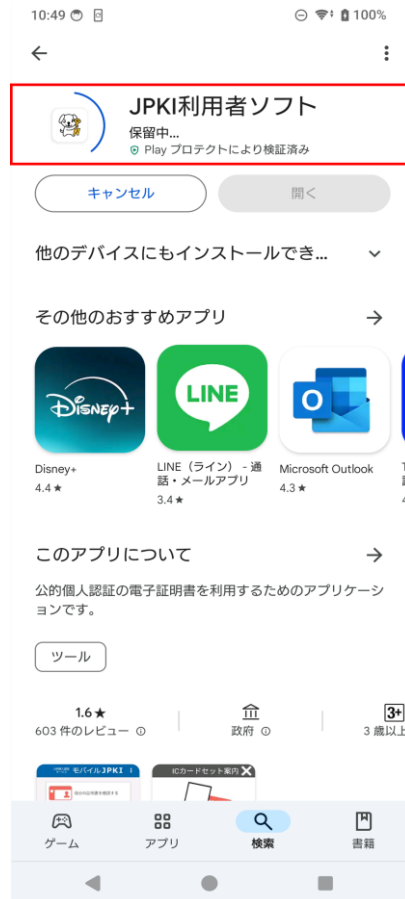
10:49 100%

JPKI利用者ソフト
保留中...
Play プロテクトにより検証済み

キャンセル
開く

他のデバイスにもインストールでき...

その他のおすすめアプリ

Disney+
Disney+
4.4 ★

LINE
LINE（ライン） - 通話・メールアプリ
3.4 ★

Microsoft Outlook
4.3 ★

このアプリについて

公的個人認証の電子証明書を利用するためのアプリケーションです。

ツール

1.6 ★
603 件のレビュー

政府

3+
3 歳以上

モバイルJPKI
ICカードセット案内

ゲーム
アプリ
検索
書籍